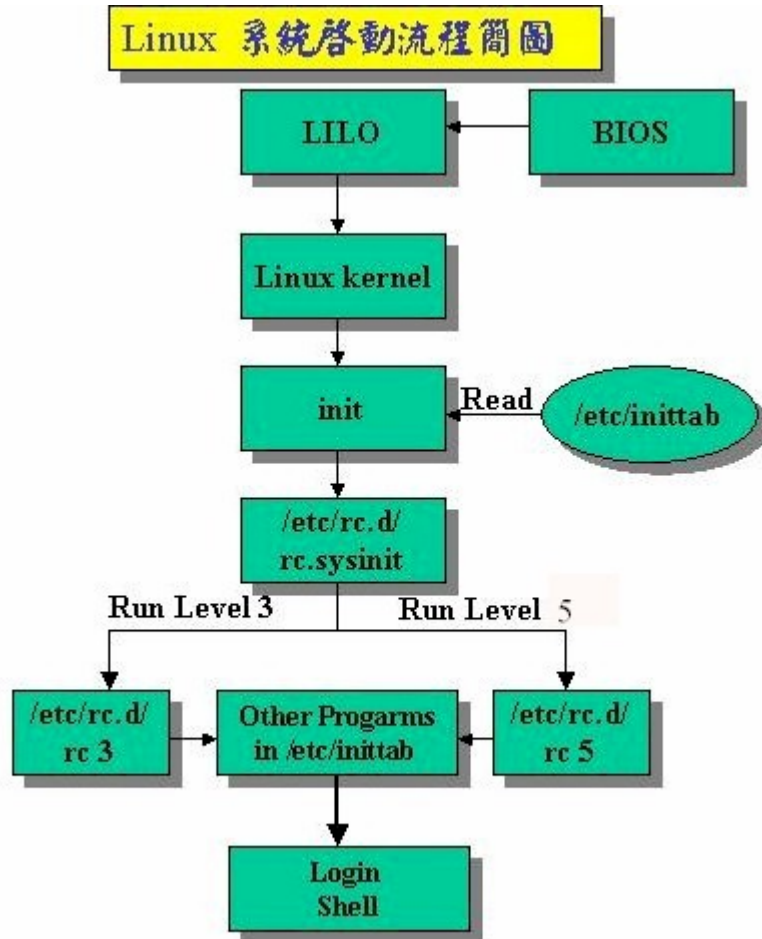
Linux 系統啓動流程簡圖

LILO

BIOS

Linux kernel

init

Read

/etc/inittab

/etc/rc.d/ rc.sysinit

Run Level 3

Run Level 5

/etc/rc.d/ rc 3

Other Progarms in /etc/inittab

/etc/rc.d/ rc 5

Login Shell